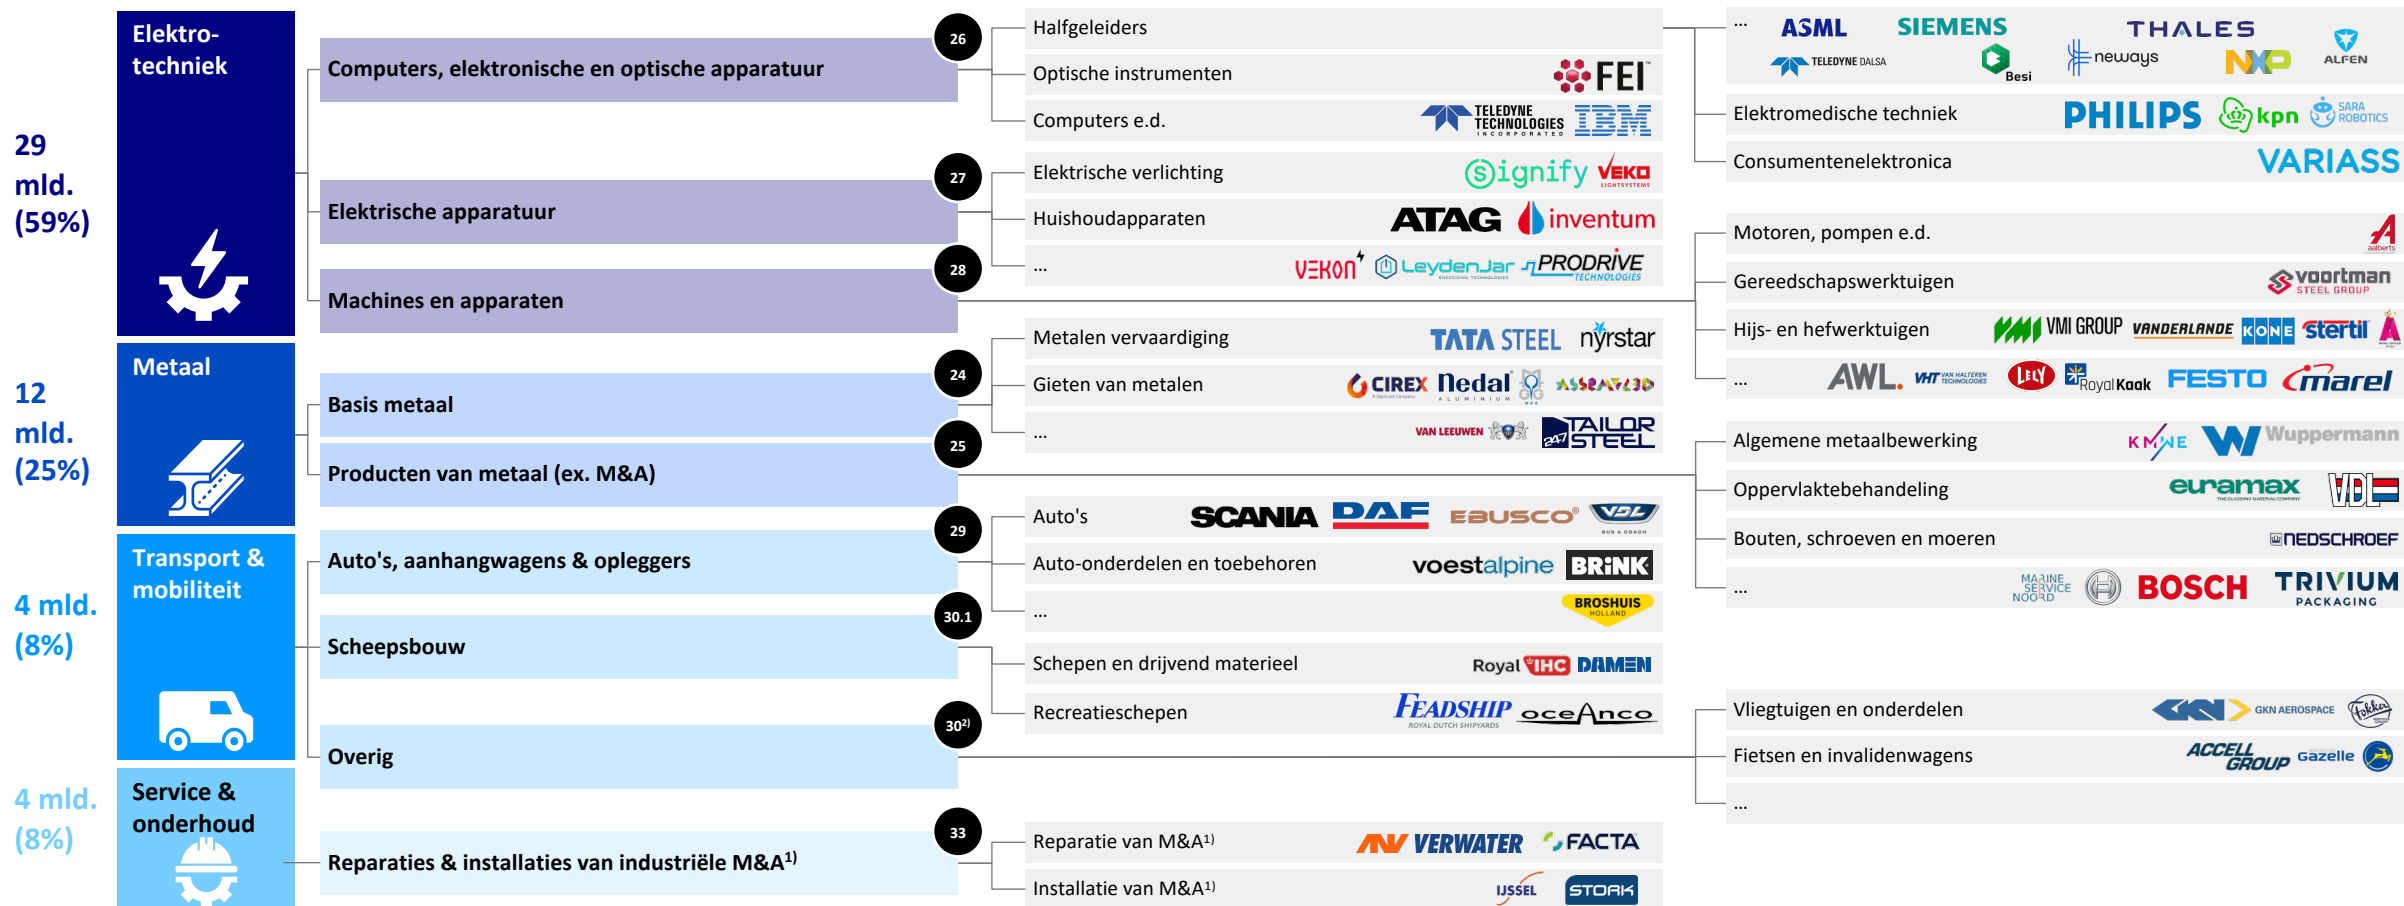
Elektrotechniek

29 mld. (59%)

Metaal

12 mld. (25%)

Transport & mobiliteit

4 mld. (8%)

Service & onderhoud

4 mld. (8%)

Computers, elektronische en optische apparatuur

Elektrische apparatuur

Machines en apparaten

Basis metaal

Producten van metaal (ex. M&A)

Auto's, aanhangwagens & opleggers

Scheepsbouw

Overig

Reparaties & installaties van industriële M&A$^{1)}$

26

27

28

24

25

29

30.1

30$^{2)}$

33

Halfgeleiders

Optische instrumenten FEI

Computers e.d. TELEDYNE TECHNOLOGIES INCORPORATED IBM

Elektrische verlichting signify VEKO LIGHTSYSTEMS

Huishoudapparaten ATAG inventum

... VEKON LeydenJar PRODRIVE TECHNOLOGIES

Metalen vervaardiging TATA STEEL nyrstar

Gieten van metalen CIREX Nedal ALUMINIUM

... VAN LEEUWEN TAILOR STEEL

Auto's SCANIA DAF EBUSCO VDL BUS & COACH

Auto-onderdelen en toebehoren voestalpine BRINK

... BROSHUIS HOLLAND

Schepen en drijvend materieel Royal IHC DAMEN

Recreatieschepen FEADSHIP ROYAL DUTCH SHIPYARDS oceAnco

Reparatie van M&A$^{1)}$ VERWATER FACTA

Installatie van M&A$^{1)}$ IJSSEL STORK

... ASML SIEMENS THALES TELEDYNE DALSA Besi neways NXP ALFEN

Elektromedische techniek PHILIPS kpn SARA ROBOTICS

Consumentenelektronica VARIASS

Motoren, pompen e.d. aalberts

Gereedschapswerktuigen voortman STEEL GROUP

Hijs- en hefwerktuigen VMI GROUP VANDERLANDE KONE stertil

... AWL. VHT LELY Royal Kaak FESTO marel

Algemene metaalbewerking KMWE Wuppermann

Oppervlaktebehandeling euramax VDL

Bouten, schroeven en moeren NEDSCHROEF

... MARINE SERVICE NOORD BOSCH TRIVIUM PACKAGING

Vliegtuigen en onderdelen GKN AEROSPACE Fokker

Fietsen en invalidenwagens ACCELL GROUP Gazelle

...